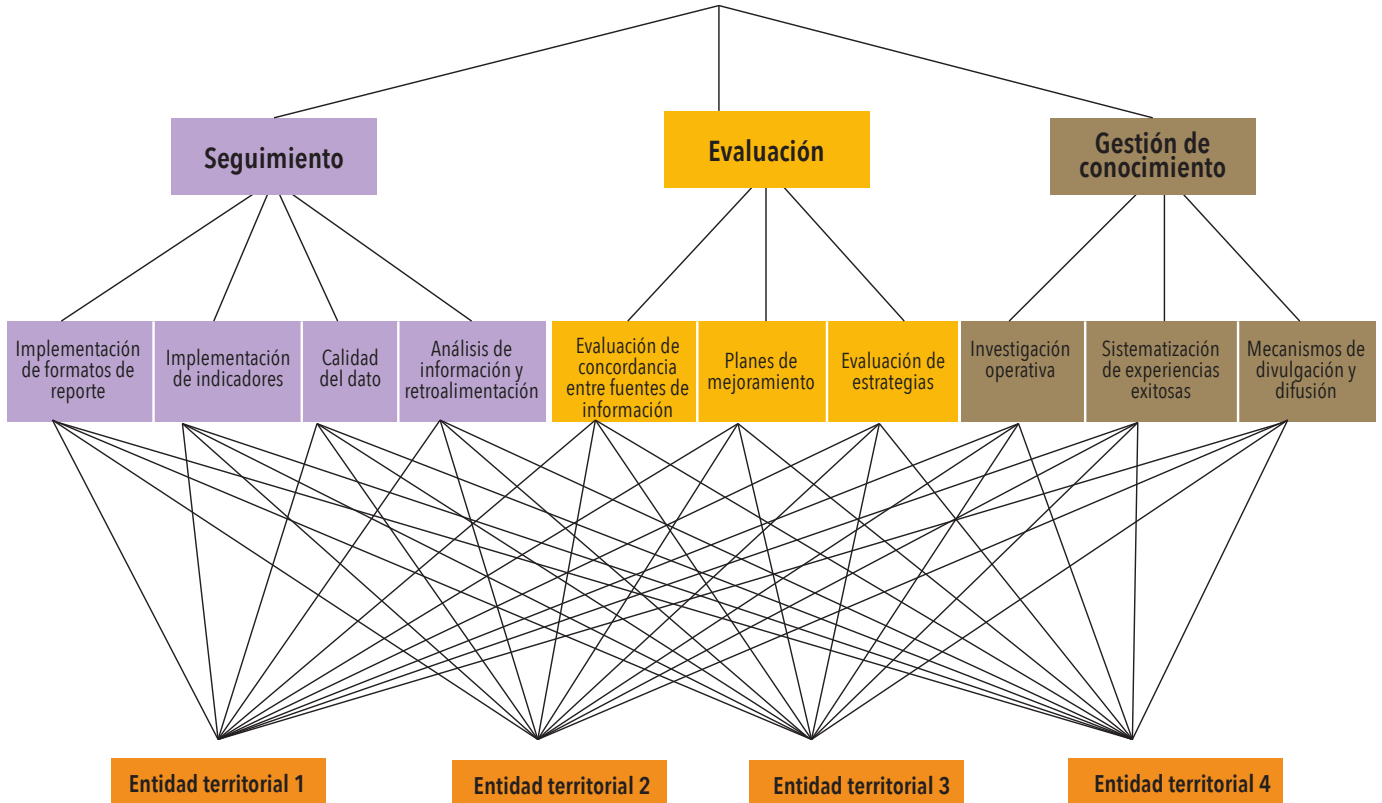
Seguimiento

Evaluación

Gestión de conocimiento

Implementación de formatos de reporte

Implementación de indicadores

Calidad del dato

Análisis de información y retroalimentación

Evaluación de concordancia entre fuentes de información

Planes de mejoramiento

Evaluación de estrategias

Investigación operativa

Sistematización de experiencias exitosas

Mecanismos de divulgación y difusión

Entidad territorial 1

Entidad territorial 2

Entidad territorial 3

Entidad territorial 4